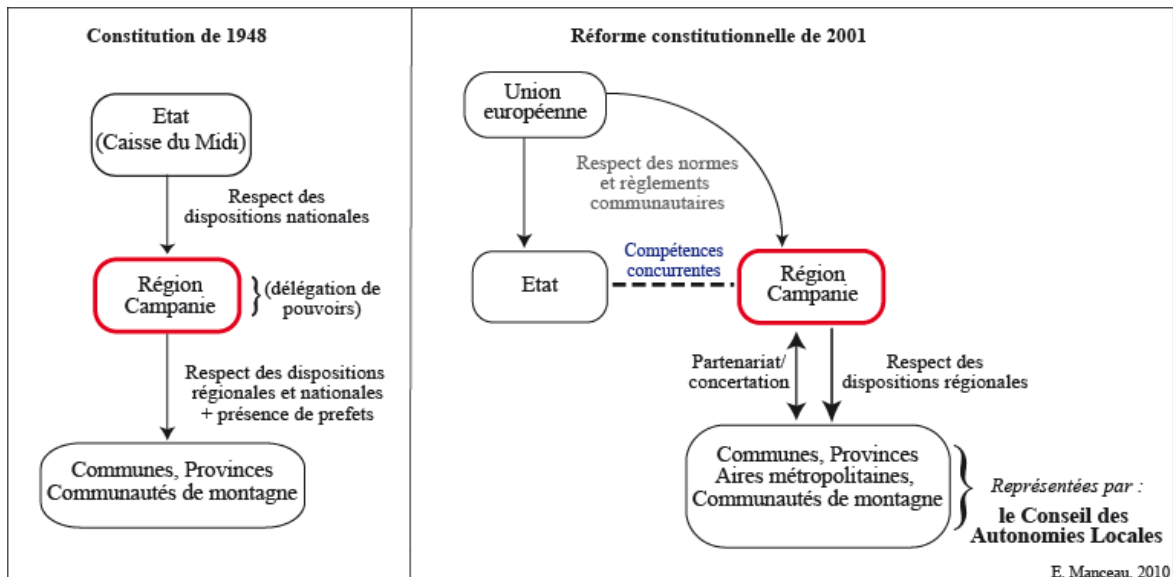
Constitution de 1948

Etat
(Caisse du Midi)

Respect des dispositions nationales

Région Campanie

(délégation de pouvoirs)

Respect des dispositions régionales et nationales + présence de prefets

Communes, Provinces
Communautés de montagne

Réforme constitutionnelle de 2001

Union européenne

Respect des normes et règlements communautaires

Etat

Compétences concurrentes

Région Campanie

Partenariat/ concertation

Respect des dispositions régionales

Communes, Provinces
Aires métropolitaines,
Communautés de montagne

*Représentées par :*
le Conseil des Autonomies Locales

E. Manceau, 2010